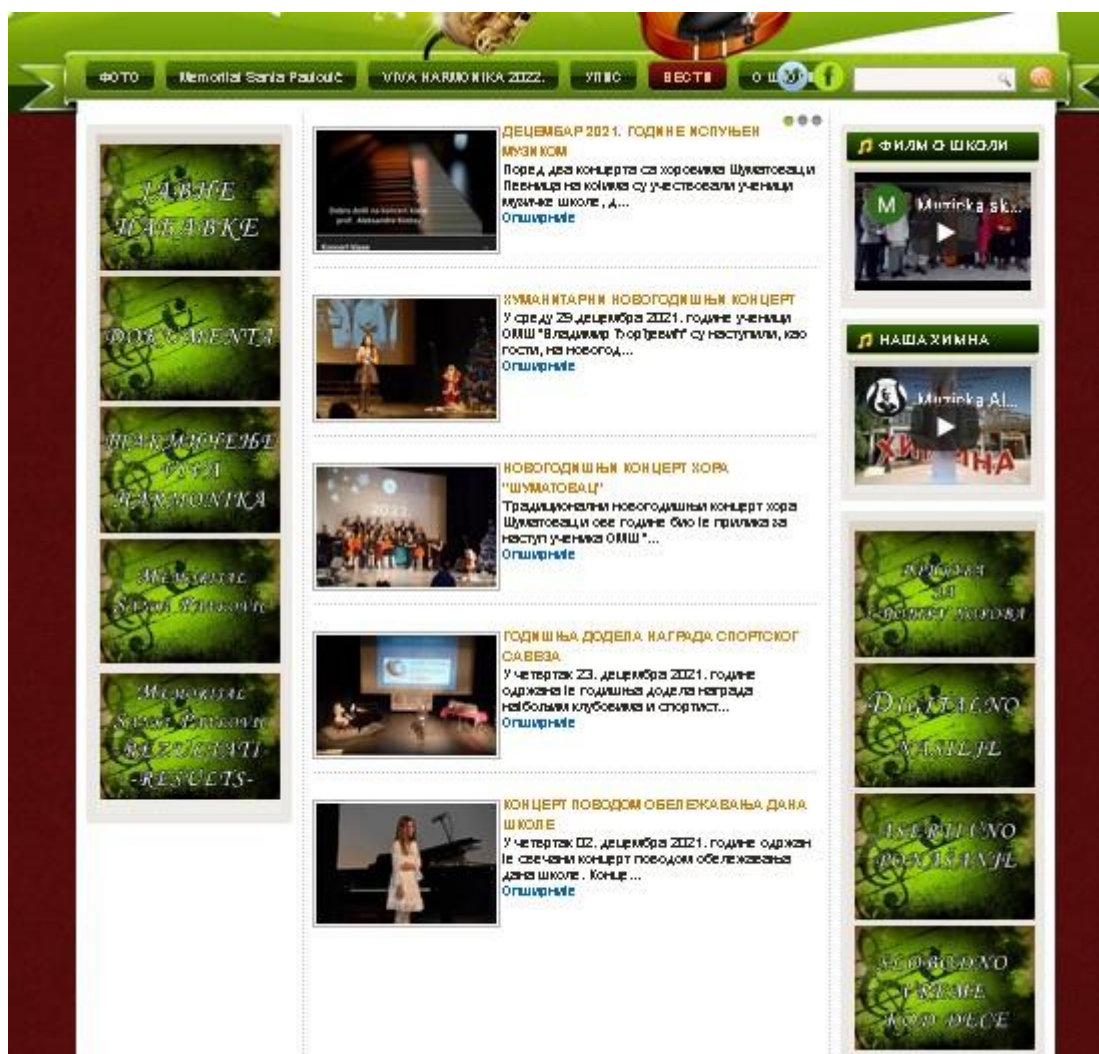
ФОТО Memorial Sanja Paulović VIVA HARMONIKA 2022. УПИС ВЕСТИ О ШКОЛИ

JAVNE NABAVKE

DOKUMENTA

TAKMIČENJE VIVA HARMONIKA

Memorijal Sanja Pavlović

Memorijal Sanja Pavlović REZULTATI -RESULTS-

ДЕЦЕМБАР 2021. ГОДИНЕ ИСПУЊЕН МУЗИКОМ
Поред два концерта са хоровима Шуматовац и Левница на којима су учествовали ученици музичке школе, д...
Опширније

Dobro došli na koncert klase prof. Aleksandra Krstić
Koncert klase

ХУМАНИТАРНИ НОВОГОДИШЊИ КОНЦЕРТ
У среду 29.децембра 2021. године ученици ОМШ "Владимир Ђорђевић" су наступили, као гости, на новогод...
Опширније

НОВОГОДИШЊИ КОНЦЕРТ ХОРА "ШУМАТОВАЦ"
Традиционални новогодишњи концерт хора Шуматовац и ове године био је прилика за наступ ученика ОМШ "...
Опширније

ГОДИШЊА ДОДЕЛА НАГРАДА СПОРТСКОГ САВЕЗА
У четвртак 23. децембра 2021. године одржана је годишња додела награда најбољим клубовима и спортист...
Опширније

КОНЦЕРТ ПОВОДОМ ОБЕЛЕЖАВАЊА ДАНА ШКОЛЕ
У четвртак 02. децембра 2021. године одржан је свечани концерт поводом обележавања дана школе. Конце...
Опширније

ФИЛМ О ШКОЛИ
M Muzicka sk...

НАША ХИМНА
Muzicka Al...
ХИМНА

KRIOSKA ZA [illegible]

DIGITALNO NASILJE

ASERTIVNO PONAŠANJE

SLOBODNO VREME KOD DECE